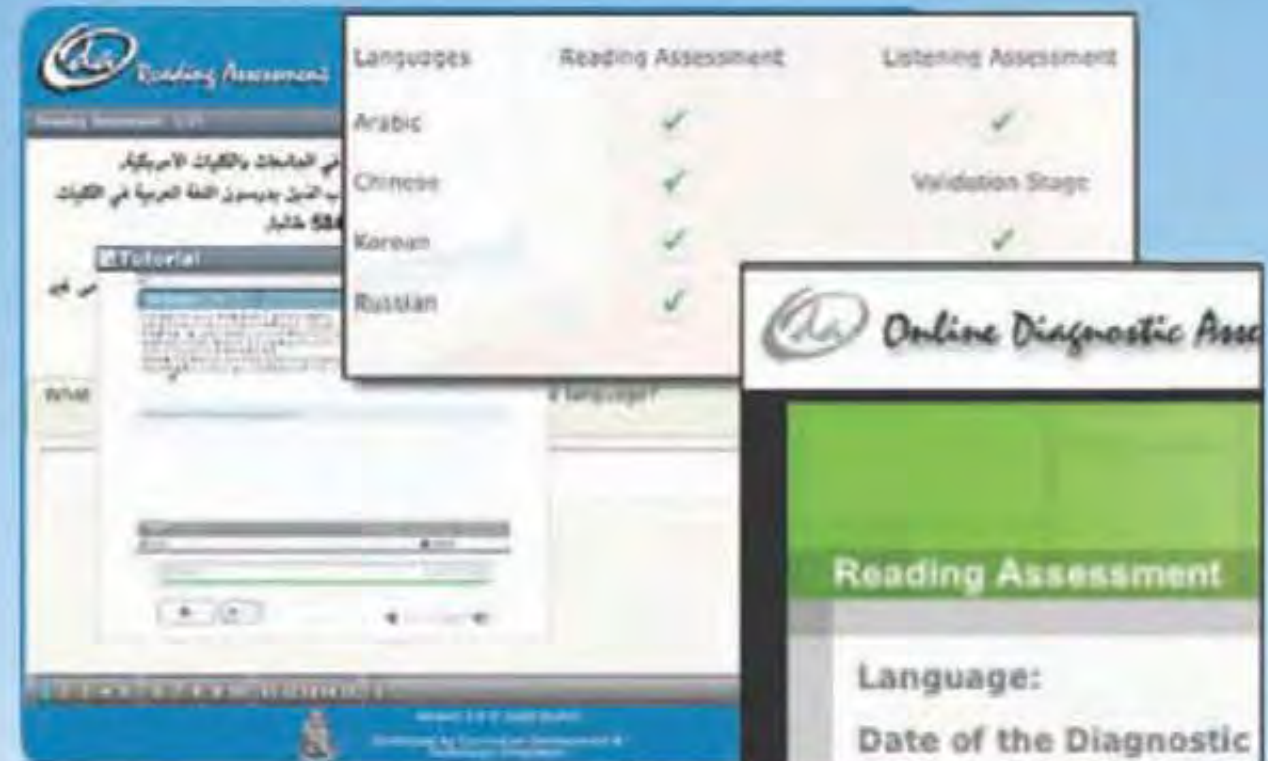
Reading Assessment

Reading Assessment 1.0

في الجامعات والكليات الأمريكية
الذين يدرسون اللغة العربية في الكليات
584 طالبا

Tutorial

What

language?

| Languages | Reading Assessment | Listening Assessment |
|---|---|---|
| Arabic | ✓ | ✓ |
| Chinese | ✓ | Validation Stage |
| Korean | ✓ | ✓ |
| Russian | ✓ | |

Online Diagnostic Ass

Reading Assessment

Language:

Date of the Diagnostic

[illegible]